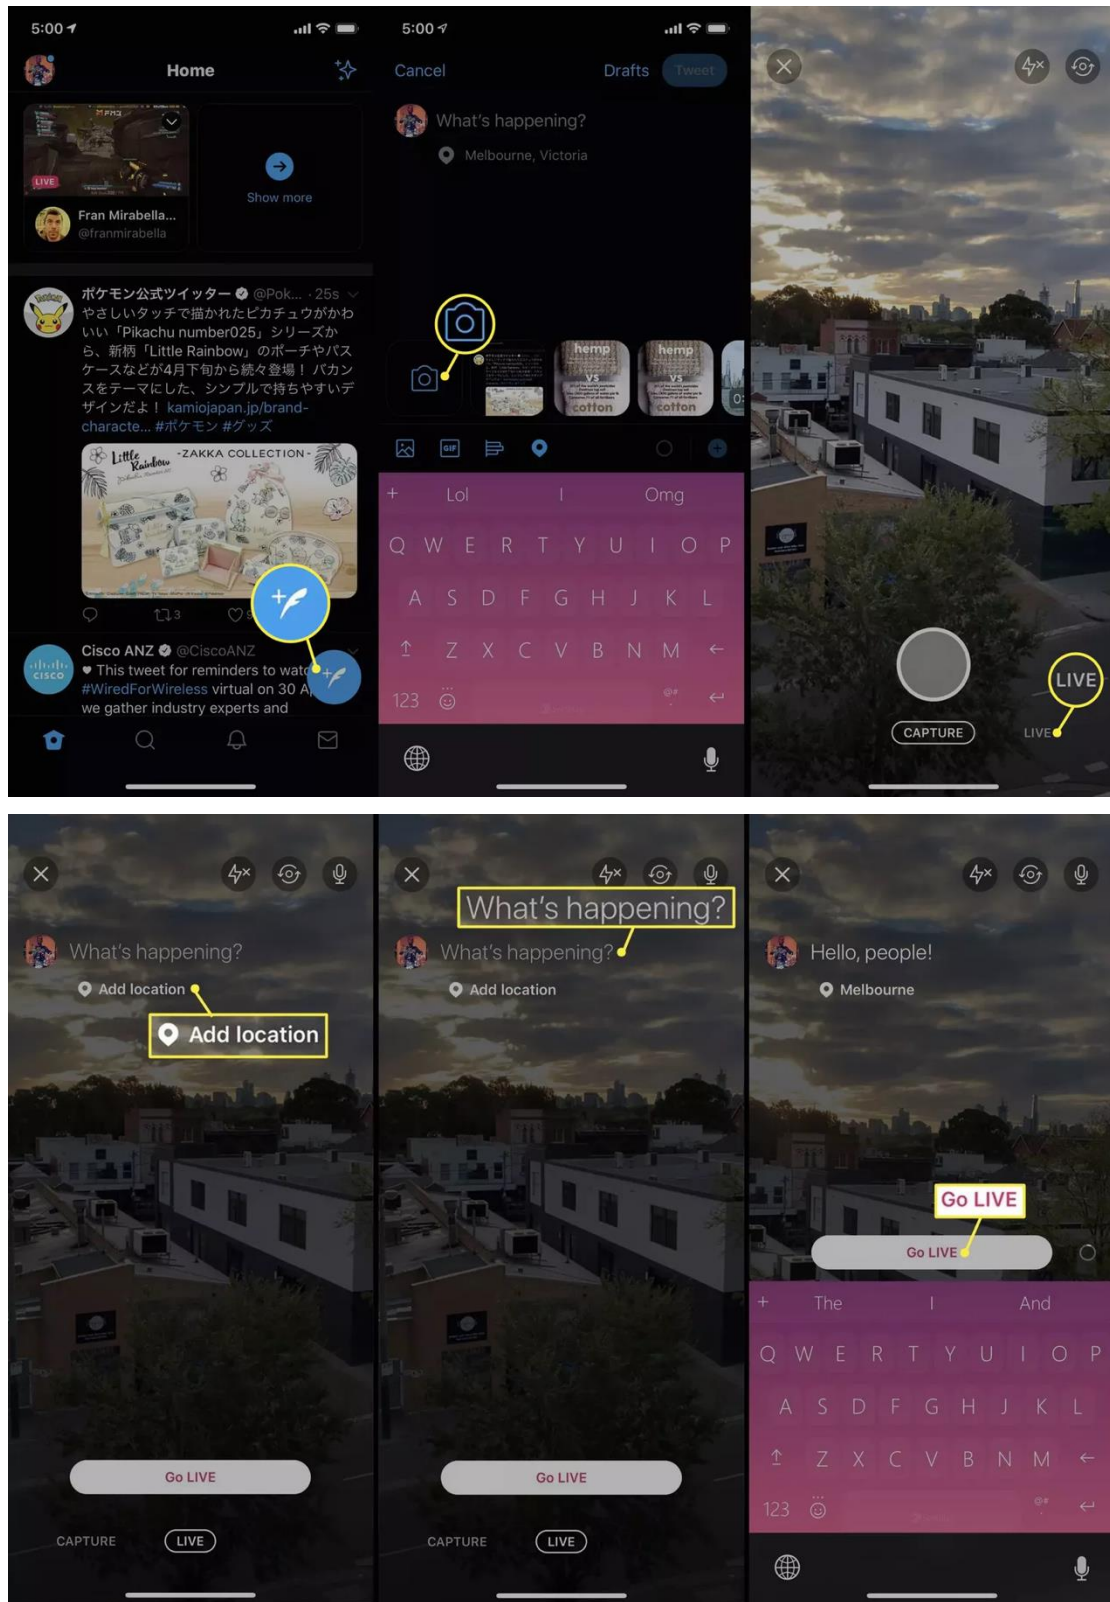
5:00

Home

LIVE

Fran Mirabella...
@franmirabella

Show more

ポケモン公式ツイッター @Pok... · 25s
やさしいタッチで描かれたピカチュウがかわいい「Pikachu number025」シリーズから、新柄「Little Rainbow」のポーチやパスケースなどが4月下旬から続々登場！ パカンスをテーマにした、シンプルで持ちやすいデザインだよ！ kamiojapan.jp/brand-characte... #ポケモン #グッズ

Little Rainbow
-ZAKKA COLLECTION-

3

Cisco ANZ @CiscoANZ
This tweet for reminders to watc
#WiredForWireless virtual on 30 A
we gather industry experts and

5:00

Cancel

Drafts

Tweet

What's happening?

Melbourne, Victoria

hemp
cotton

hemp
cotton

Lol

Omg

Q W E R T Y U I O P

A S D F G H J K L

Z X C V B N M

123

CAPTURE

LIVE

LIVE

What's happening?

Add location

Add location

Go LIVE

CAPTURE

LIVE

What's happening?

What's happening?

Add location

Go LIVE

CAPTURE

LIVE

Hello, people!

Melbourne

Go LIVE

Go LIVE

The

I

And

Q W E R T Y U I O P

A S D F G H J K L

Z X C V B N M

123